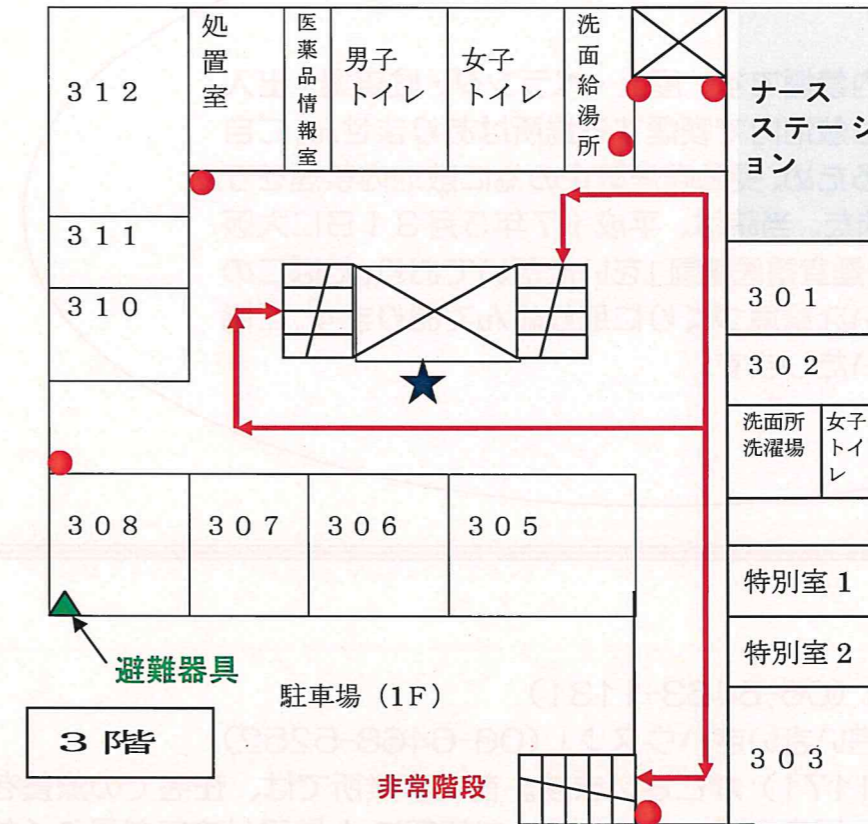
312

処置室

医薬品情報室

男子トイレ

女子トイレ

洗面給湯所

ナースステーション

311

310

301

302

洗面所洗濯場

女子トイレ

308

307

306

305

特別室1

特別室2

避難器具

駐車場（1F）

3階

303

非常階段